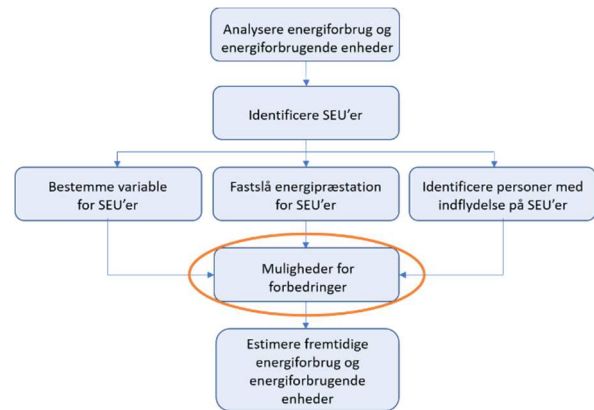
Analysere energiforbrug og energiforbrugende enheder

Identificere SEU'er

Bestemme variable for SEU'er

Fastslå energipræstation for SEU'er

Identificere personer med indflydelse på SEU'er

Muligheder for forbedringer

Estimere fremtidige energiforbrug og energiforbrugende enheder